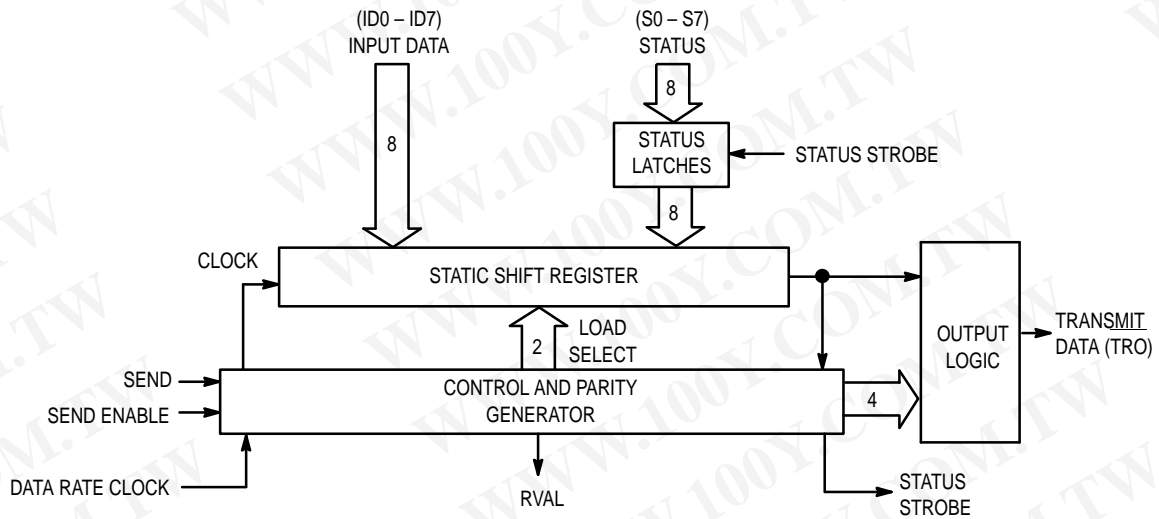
(ID0 – ID7)
INPUT DATA

(S0 – S7)
STATUS

8

8

STATUS LATCHES

STATUS STROBE

8

CLOCK

STATIC SHIFT REGISTER

2

LOAD SELECT

OUTPUT LOGIC

TRANSMIT DATA (TRO)

SEND

SEND ENABLE

CONTROL AND PARITY GENERATOR

4

DATA RATE CLOCK

RVAL

STATUS STROBE

WWW.100Y.COM.TW